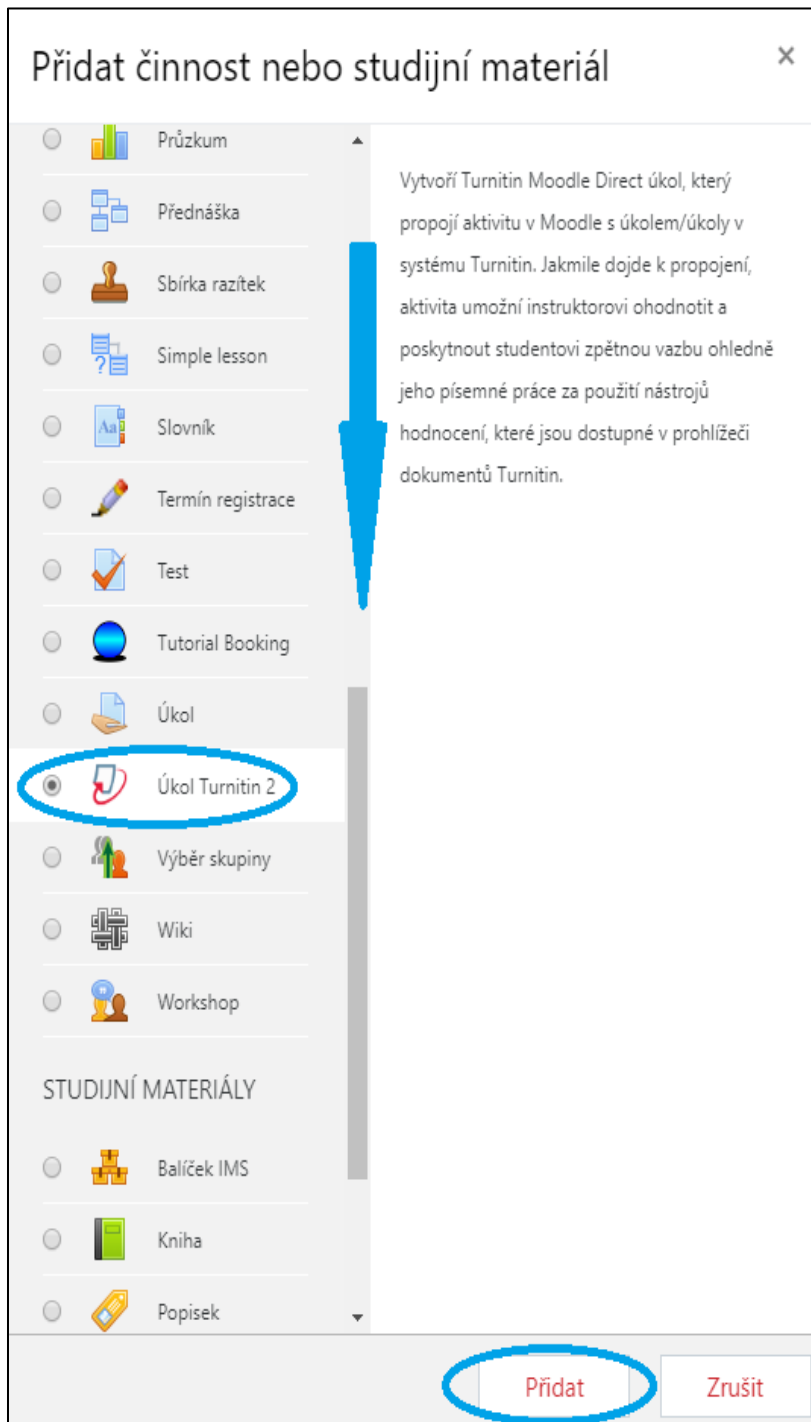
Přidat činnost nebo studijní materiál ×

Průzkum
Přednáška
Sbírka razítek
Simple lesson
Slovník
Termín registrace
Test
Tutorial Booking
Úkol
Úkol Turnitin 2
Výběr skupiny
Wiki
Workshop

STUDIJNÍ MATERIÁLY

Balíček IMS
Kniha
Popisek

Vytvoří Turnitin Moodle Direct úkol, který propojí aktivitu v Moodle s úkolem/úkoly v systému Turnitin. Jakmile dojde k propojení, aktivita umožní instruktorovi ohodnotit a poskytnout studentovi zpětnou vazbu ohledně jeho písemné práce za použití nástrojů hodnocení, které jsou dostupné v prohlížeči dokumentů Turnitin.

Přidat
Zrušit